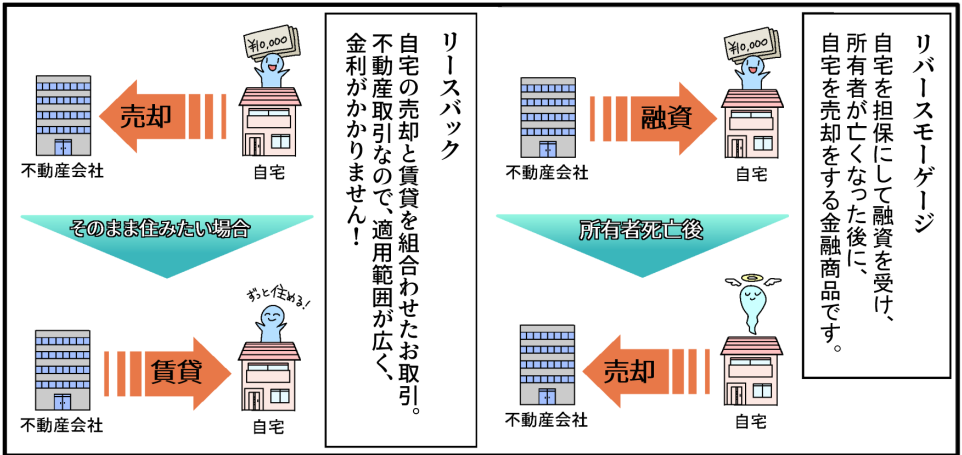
リバースモーゲージ

自宅を担保にして融資を受け、所有者が亡くなった後に、自宅を売却をする金融商品です。

¥10,000

融資

不動産会社

自宅

所有者死亡後

売却

不動産会社

自宅

リースバック

自宅の売却と賃貸を組合わせたお取引。不動産取引なので、適用範囲が広く、金利がかかりません!

¥10,000

売却

不動産会社

自宅

そのまま住みたい場合

ずっと住める!

賃貸

不動産会社

自宅